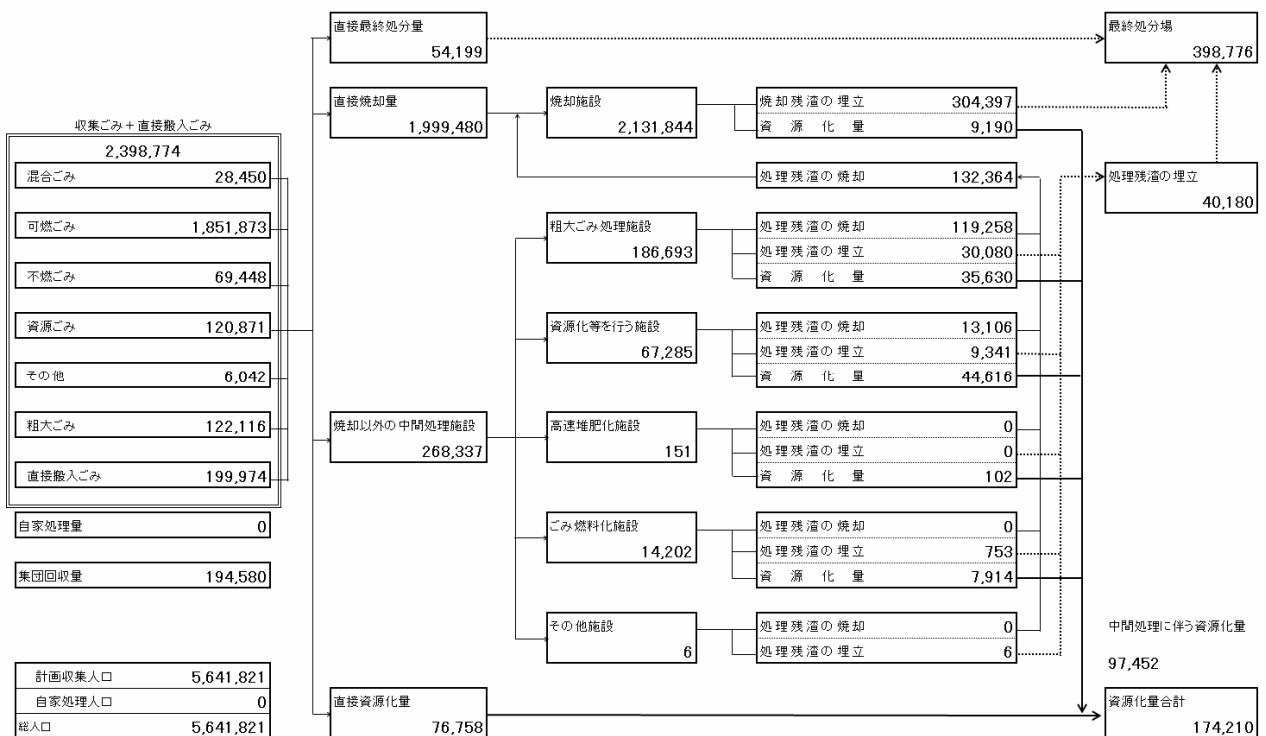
直接最終処分量
54,199

最終処分場
398,776

直接焼却量
1,999,480

焼却施設
2,131,844

焼却残渣の埋立 304,397
資源化量 9,190

収集ごみ＋直接搬入ごみ
2,398,774

| 混合ごみ | 28,450 |
|---|---|
| 可燃ごみ | 1,851,873 |
| 不燃ごみ | 69,448 |
| 資源ごみ | 120,871 |
| その他 | 6,042 |
| 粗大ごみ | 122,116 |
| 直接搬入ごみ | 199,974 |

処理残渣の焼却 132,364

処理残渣の埋立
40,180

粗大ごみ処理施設
186,693

処理残渣の焼却 119,258
処理残渣の埋立 30,080
資源化量 35,630

資源化等を行う施設
67,285

処理残渣の焼却 13,106
処理残渣の埋立 9,341
資源化量 44,616

焼却以外の中間処理施設
268,337

高速堆肥化施設
151

処理残渣の焼却 0
処理残渣の埋立 0
資源化量 102

自家処理量 0

ごみ燃料化施設
14,202

処理残渣の焼却 0
処理残渣の埋立 753
資源化量 7,914

集団回収量 194,580

その他施設
6

処理残渣の焼却 0
処理残渣の埋立 6

中間処理に伴う資源化量
97,452

| 計画収集人口 | 5,641,821 |
|---|---|
| 自家処理人口 | 0 |
| 総人口 | 5,641,821 |

直接資源化量
76,758

資源化量合計
174,210